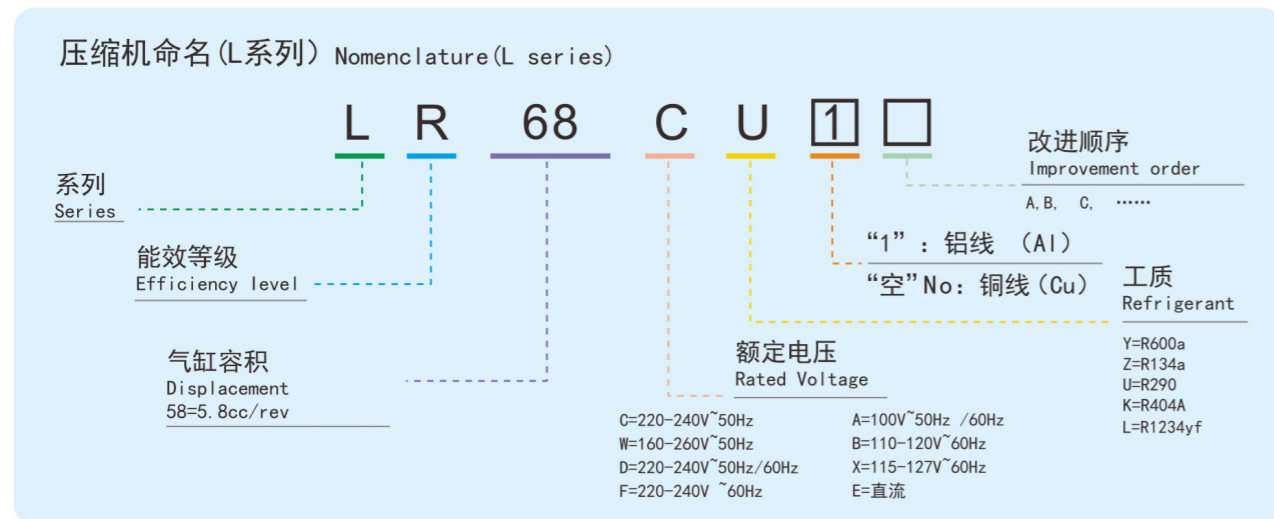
压缩机命名(L系列) Nomenclature(L series)

L R 68 C U 1 □

改进顺序
Improvement order
A,B, C, ……

系列
Series

能效等级
Efficiency level

"1"：铝线 (Al)
"空"No：铜线(Cu)

工质
Refrigerant
Y=R600a
Z=R134a
U=R290
K=R404A
L=R1234yf

气缸容积
Displacement
58=5.8cc/rev

额定电压
Rated Voltage

C=220-240V~50Hz
W=160-260V~50Hz
D=220-240V~50Hz/60Hz
F=220-240V ~60Hz

A=100V~50Hz /60Hz
B=110-120V~60Hz
X=115-127V~60Hz
E=直流